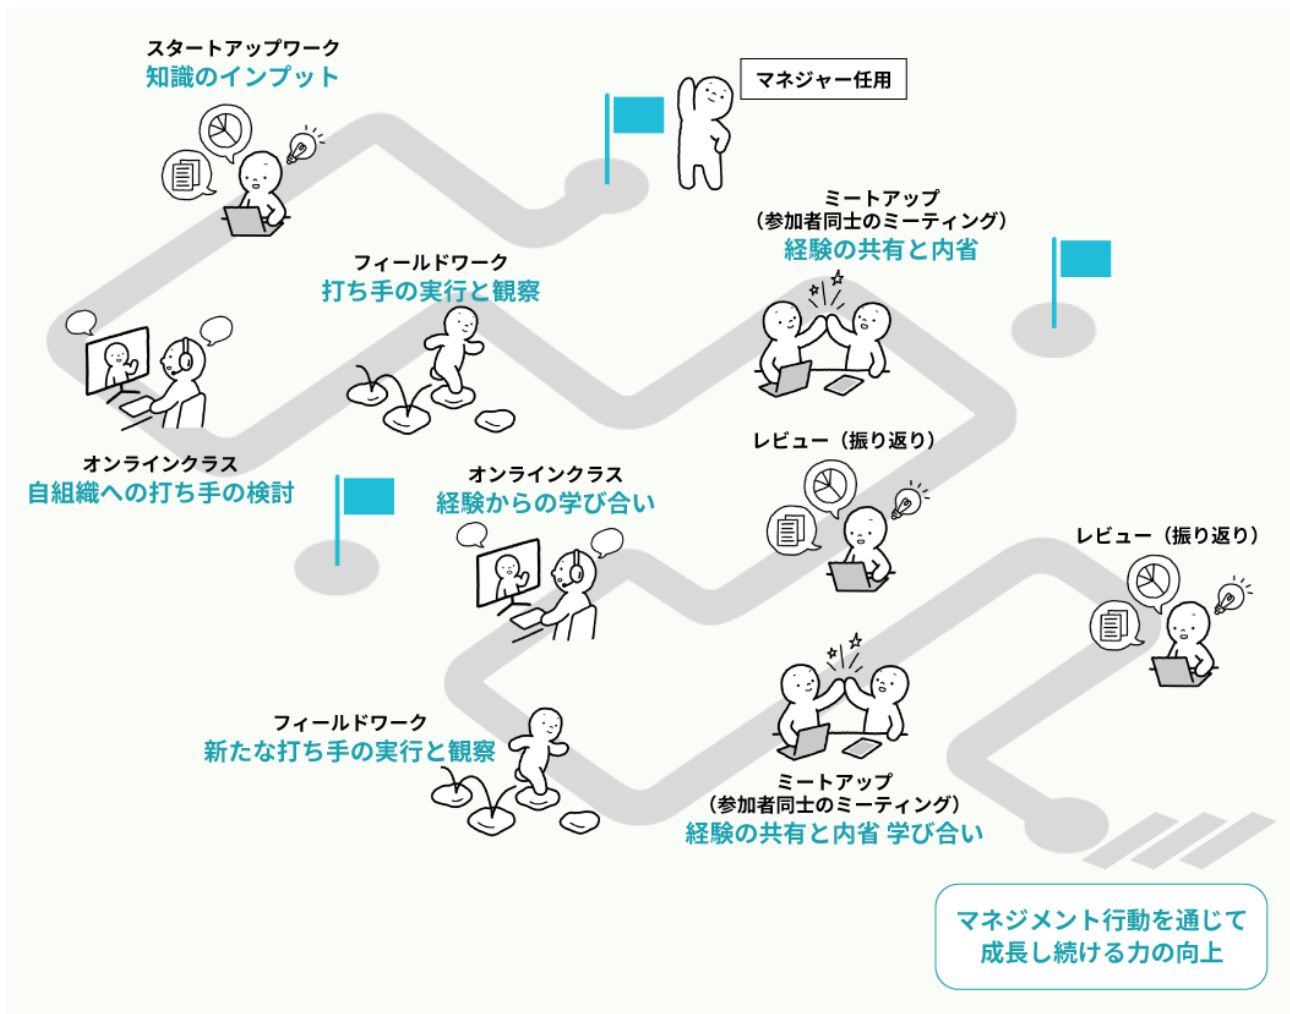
スタートアップワーク
知識のインプット

マネジャー任用

ミートアップ
（参加者同士のミーティング）
経験の共有と内省

フィールドワーク
打ち手の実行と観察

オンラインクラス
自組織への打ち手の検討

オンラインクラス
経験からの学び合い

レビュー（振り返り）

レビュー（振り返り）

フィールドワーク
新たな打ち手の実行と観察

ミートアップ
（参加者同士のミーティング）
経験の共有と内省 学び合い

マネジメント行動を通じて
成長し続ける力の向上